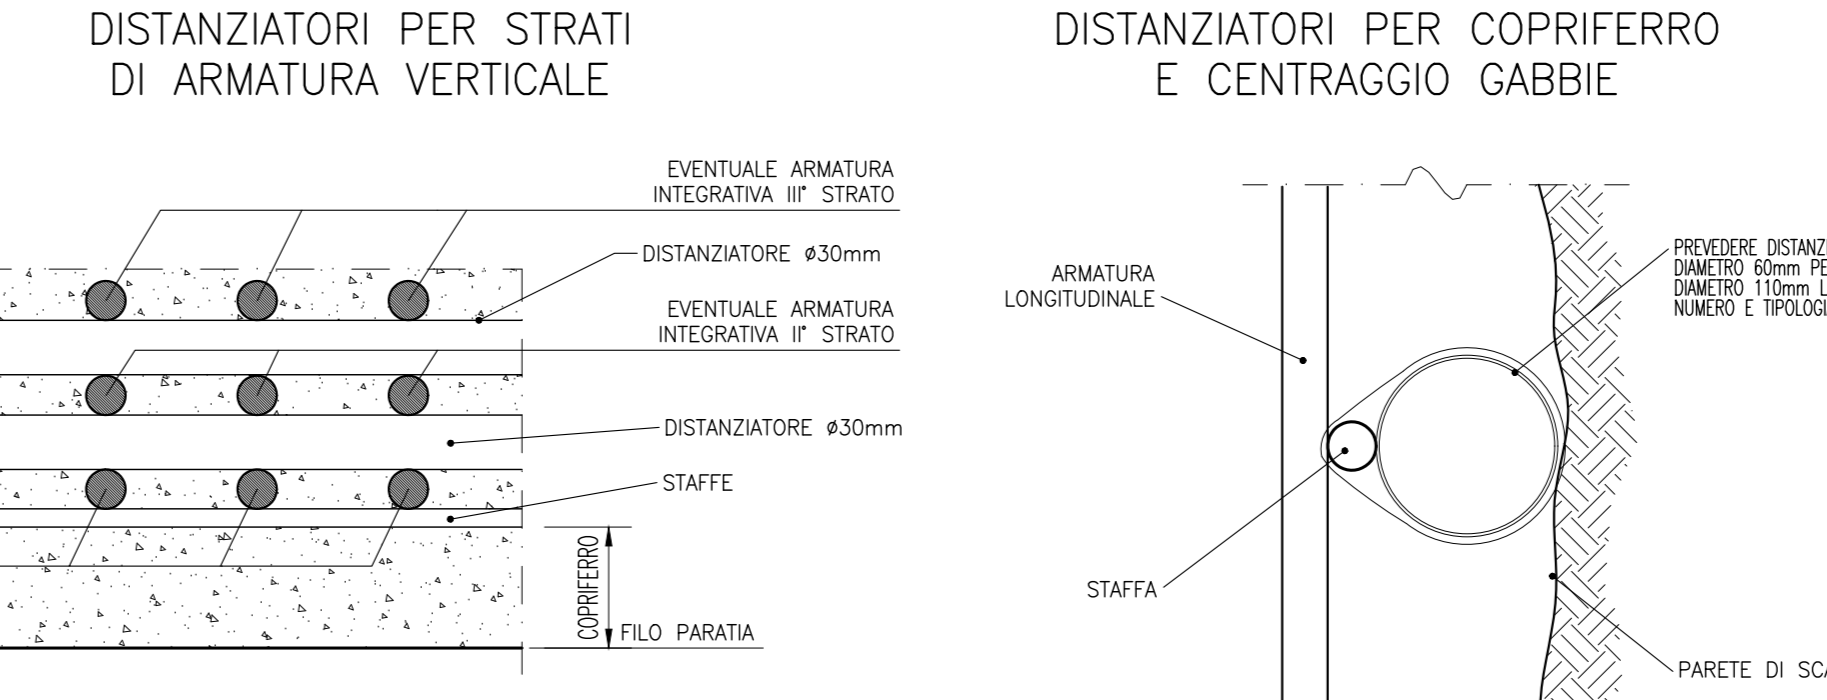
DISTANZIATORI PER STRATI
DI ARMATURA VERTICALE

EVENTUALE ARMATURA
INTEGRATIVA III° STRATO

DISTANZIATORE ø30mm

EVENTUALE ARMATURA
INTEGRATIVA II° STRATO

DISTANZIATORE ø30mm

STAFFE

COPRIFERRO

FILO PARATIA

DISTANZIATORI PER COPRIFERRO
E CENTRAGGIO GABBIE

ARMATURA
LONGITUDINALE

PREVEDERE DISTANZ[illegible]
DIAMETRO 60mm PE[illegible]
DIAMETRO 110mm L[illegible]
NUMERO E TIPOLOGI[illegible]

STAFFA

PARETE DI SC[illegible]